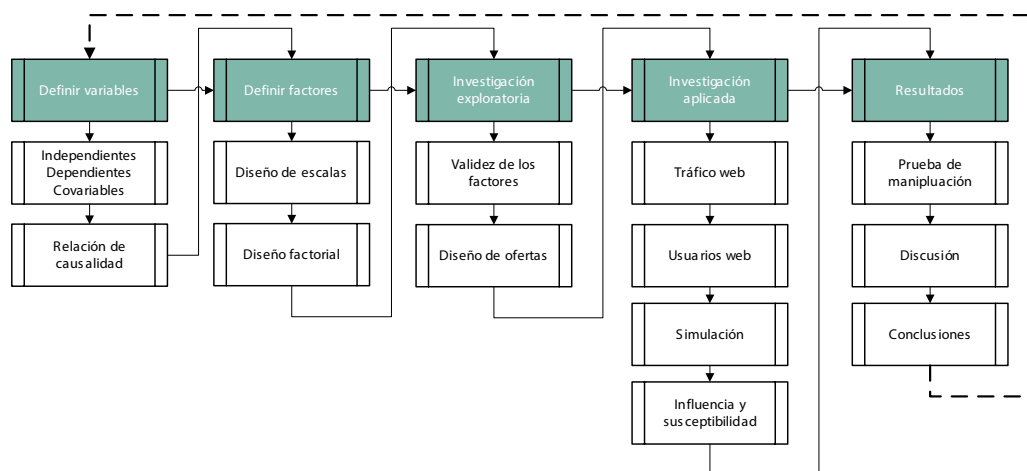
Definir variables

Independientes
Dependientes
Covariables

Relación de causalidad

Definir factores

Diseño de escalas

Diseño factorial

Investigación exploratoria

Validez de los factores

Diseño de ofertas

Investigación aplicada

Tráfico web

Usuarios web

Simulación

Influencia y susceptibilidad

Resultados

Prueba de manipluación

Discusión

Conclusiones